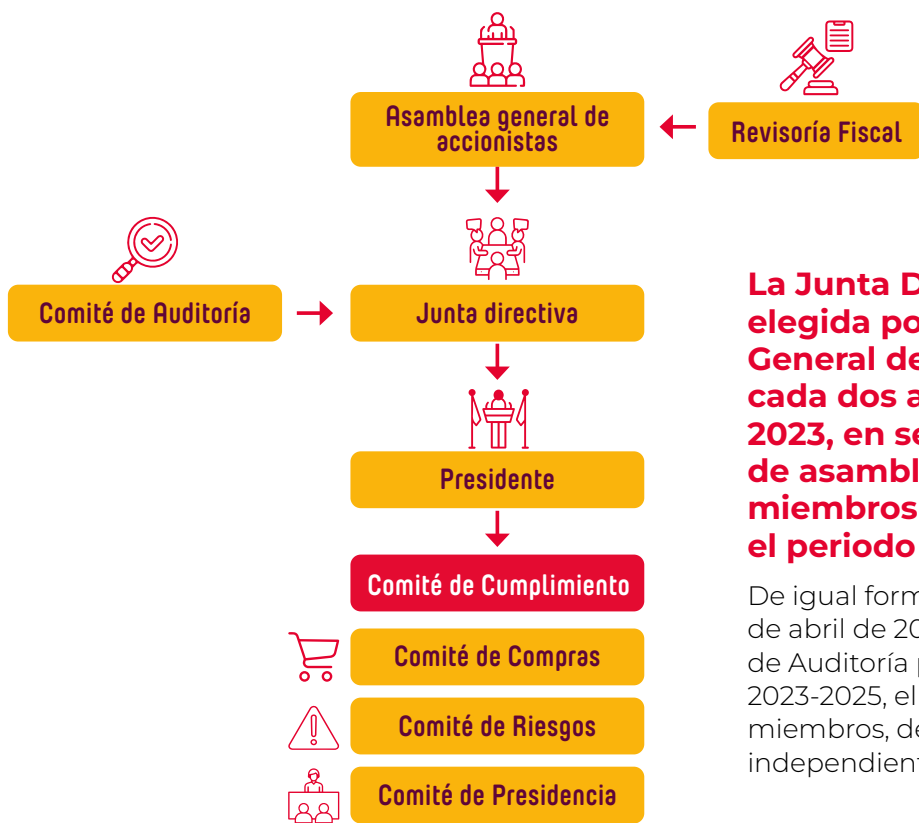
Asamblea general de accionistas

Revisoría Fiscal

Comité de Auditoría

Junta directiva

Presidente

Comité de Cumplimiento

Comité de Compras

Comité de Riesgos

Comité de Presidencia

La Junta D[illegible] elegida po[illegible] General de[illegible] cada dos a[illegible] 2023, en se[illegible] de asambl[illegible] miembros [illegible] el periodo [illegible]

De igual form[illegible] de abril de 20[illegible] de Auditoría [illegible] 2023-2025, el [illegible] miembros, de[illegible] independient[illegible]